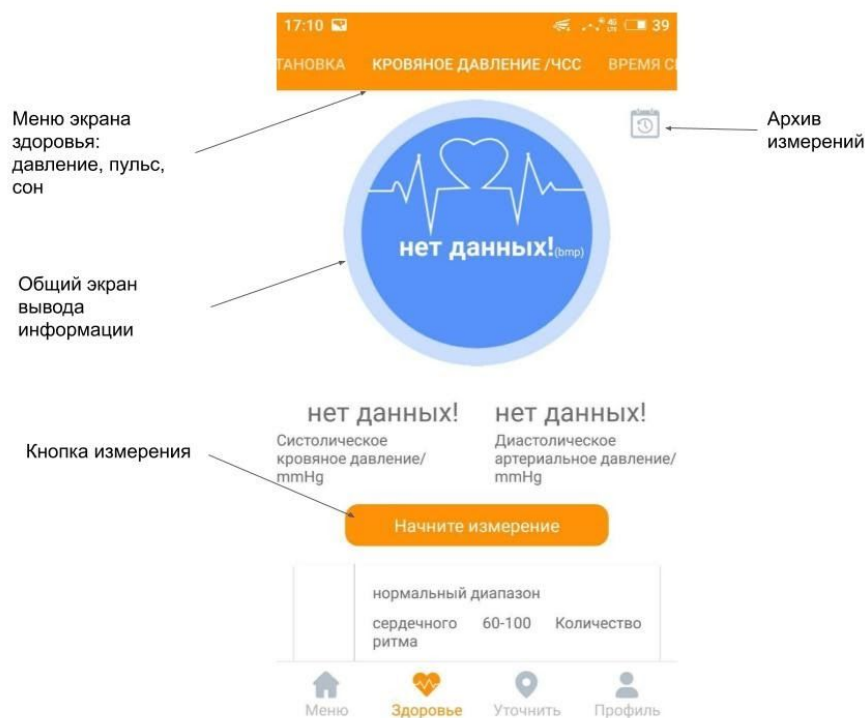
17:10 39

ТАНОВКА КРОВЯНОЕ ДАВЛЕНИЕ /ЧСС ВРЕМЯ С

Меню экрана здоровья: давление, пульс, сон

Архив измерений

нет данных!(bmp)

Общий экран вывода информации

нет данных! нет данных!

Систолическое кровяное давление/ mmHg

Диастолическое артериальное давление/ mmHg

Кнопка измерения

Начните измерение

нормальный диапазон

сердечного ритма 60-100 Количество

Меню Здоровье Уточнить Профиль